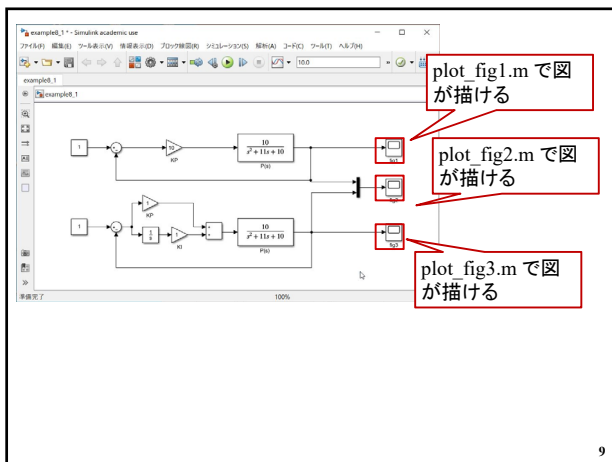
example8_1 * - Simulink academic use

ファイル(F) 編集(E) ツール表示(V) 情報表示(D) ブロック線図(K) シミュレーション(S) 解析(A) コード(C) ツール(T) ヘルプ(H)

10.0

example8_1

example8_1

plot_fig1.m で図が描ける

plot_fig2.m で図が描ける

plot_fig3.m で図が描ける

1

10

KP

$\frac{10}{s^2+11s+10}$

P(s)

fig1

fig2

1

1

KP

$\frac{1}{s}$

1

KI

$\frac{10}{s^2+11s+10}$

P(s)

fig3

準備完了

100%

9